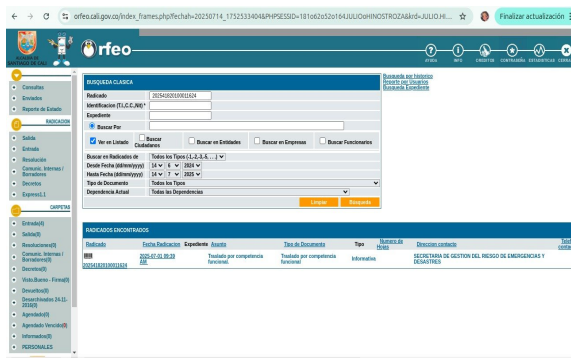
orfeo.cali.gov.co/index_frames.php?fecha=20250714_1752533404&PHPSESSID=181c62o52o164JULIOoHINOSTROZA&krd=JULIO.HI...

Finalizar actualización

ALCALDÍA DE SANTIAGO DE CALI

orfeo

AYUDA INFO CREDITOS CONTRASEÑA ESTADISTICAS CERRAR

Consultas
Enviados
Reporte de Estado

RADICACION

Salida
Entrada
Resolución
Comunic. Internas / Borradores
Decretos
Express1.1

CARPETAS

Entrada(0)
Salida(0)
Resoluciones(0)
Comunic. Internas / Borradores(0)
Decretos(0)
Visto Bueno - Firma(0)
Devueltos(0)
Desarchivados 24-11-2019(0)
Agendado(0)
Agendado Vencido(0)
Informados(0)
PERSONALES

BUSQUEDA CLASICA

Busqueda por historico
Reporte por Usuarios
Busqueda Expediente

Radicado 20254182010001624
Identificacion (T.I.,C.C.,NIT) *
Expediente
Buscar Por
Ver en Listado
Buscar Ciudadanos
Buscar en Entidades
Buscar en Empresas
Buscar Funcionarios
Buscar en Radicados de Todos los Tipos (-1,-2,-3,-5,...)
Desde Fecha (dd/mm/yyyy) 14 6 2024
Hasta Fecha (dd/mm/yyyy) 14 7 2025
Tipo de Documento Todos los Tipos
Dependencia Actual Todas las Dependencias
Limpiar Busqueda

RADICADOS ENCONTRADOS

| Radicado | Fecha Radicacion | Expediente | Asunto | Tipo de Documento | Tipo | Numero de Hojas | Direccion contacto | Tel contac |
|---|---|---|---|---|---|---|---|---|
| 20254182010001624 | 2025-07-01 09:20 AM | | Traslado por competencia funcional. | Traslado por competencia funcional | Informativo | | SECRETARIA DE GESTION DEL RIESGO DE EMERGENCIAS Y DESASTRES | |